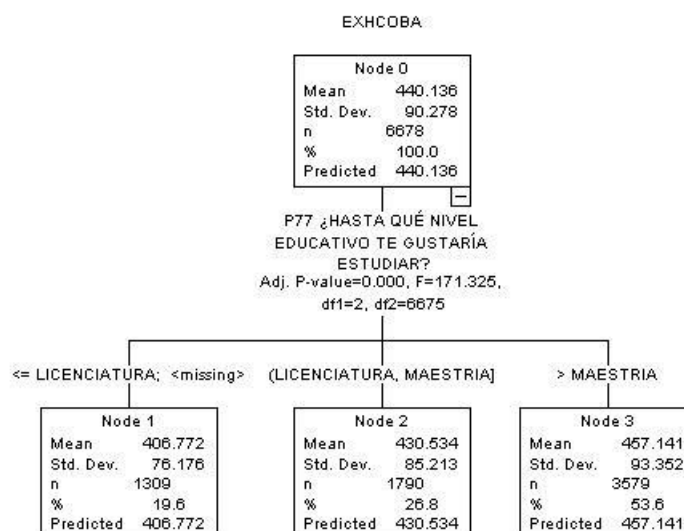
EXHCOBA

Node 0

| | |
|---|---|
| Mean | 440.136 |
| Std. Dev. | 90.278 |
| n | 6678 |
| % | 100.0 |
| Predicted | 440.136 |

P77 ¿HASTA QUÉ NIVEL EDUCATIVO TE GUSTARÍA ESTUDIAR?
Adj. P-value=0.000, F=171.325, df1=2, df2=6675

<= LICENCIATURA; <missing>

Node 1

| | |
|---|---|
| Mean | 406.772 |
| Std. Dev. | 76.176 |
| n | 1309 |
| % | 19.6 |
| Predicted | 406.772 |

(LICENCIATURA, MAESTRIA]

Node 2

| | |
|---|---|
| Mean | 430.534 |
| Std. Dev. | 85.213 |
| n | 1790 |
| % | 26.8 |
| Predicted | 430.534 |

> MAESTRIA

Node 3

| | |
|---|---|
| Mean | 457.141 |
| Std. Dev. | 93.352 |
| n | 3579 |
| % | 53.6 |
| Predicted | 457.141 |